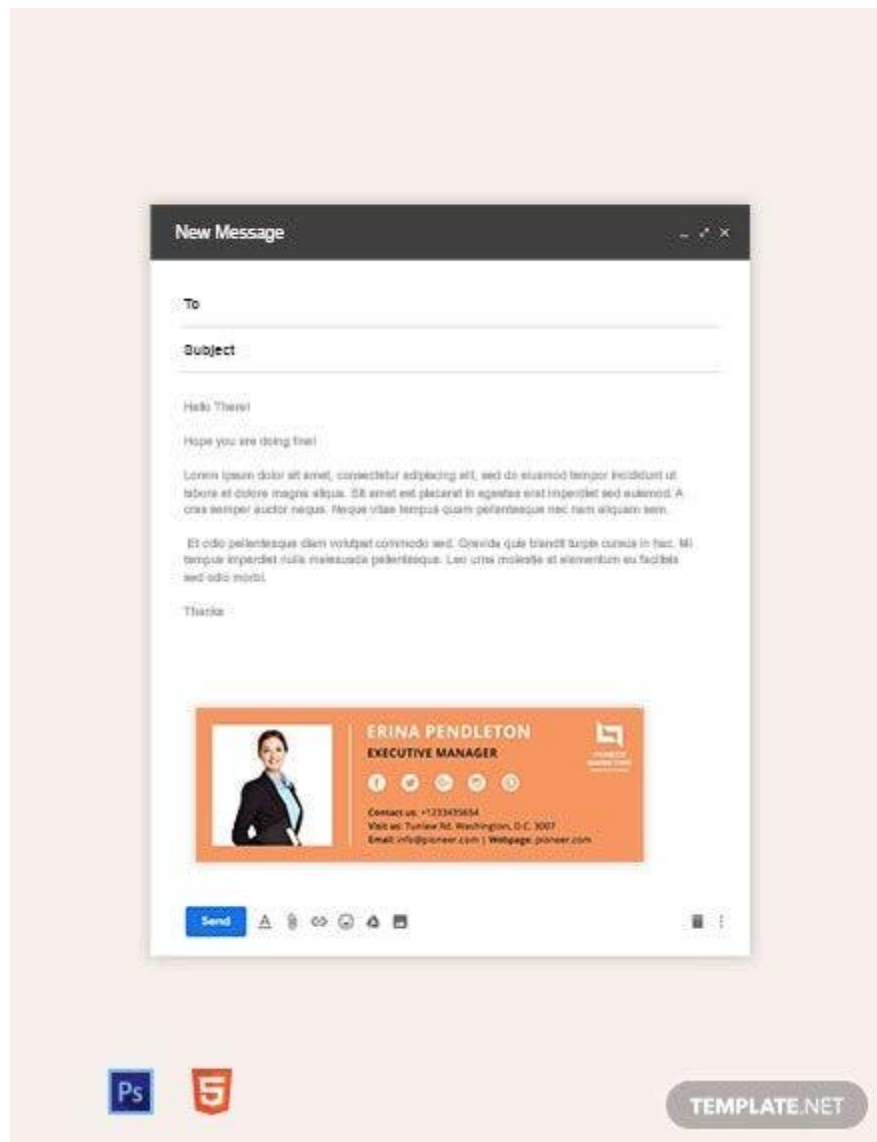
New Message

To

Subject

Hello There!

Hope you are doing fine!

Lorem ipsum dolor sit amet, consectetur adipiscing elit, sed do eiusmod tempor incididunt ut labore et dolore magna aliqua. Sit amet est placerat in egestas erat imperdiet sed euismod. A cras semper auctor neque. Neque vitae tempus quam pellentesque nec nam aliquam sem.

Et odio pellentesque diam volutpat commodo sed. Gravida quis blandit turpis cursus in hac. Mi tempus imperdiet nulla malesuada pellentesque. Leo urna molestie at elementum eu facilisis sed odio morbi.

Thanks

ERINA PENDLETON
EXECUTIVE MANAGER

Contact us: +1233435654
Visit us: Tunlaw Rd. Washington, D.C. 3007
Email: info@pioneer.com | Webpage: pioneer.com

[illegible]

Send

Ps

TEMPLATE.NET